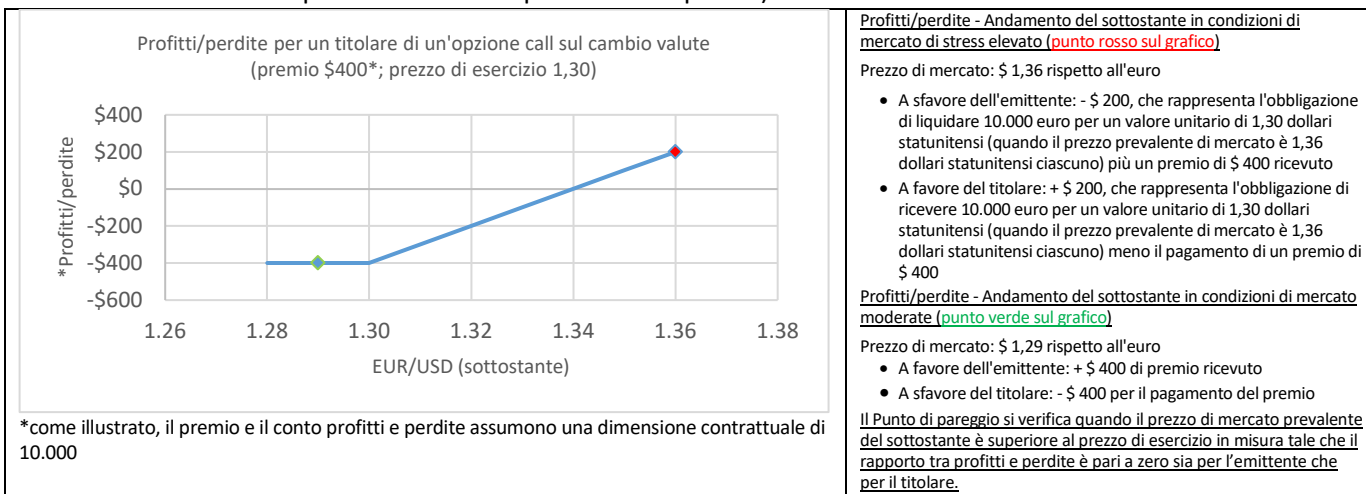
Profitti/perdite per un titolare di un'opzione call sul cambio valute (premio $400*; prezzo di esercizio 1,30)

$400
$200
$0
-$200
-$400
-$600

*Profitti/perdite

1.26 1.28 1.30 1.32 1.34 1.36 1.38

EUR/USD (sottostante)

*come illustrato, il premio e il conto profitti e perdite assumono una dimensione contrattuale di 10.000

Profitti/perdite - Andamento del sottostante in condizioni di mercato di stress elevato (punto rosso sul grafico)

Prezzo di mercato: $ 1,36 rispetto all'euro

- A sfavore dell'emittente: - $ 200, che rappresenta l'obbligazione di liquidare 10.000 euro per un valore unitario di 1,30 dollari statunitensi (quando il prezzo prevalente di mercato è 1,36 dollari statunitensi ciascuno) più un premio di $ 400 ricevuto
- A favore del titolare: + $ 200, che rappresenta l'obbligazione di ricevere 10.000 euro per un valore unitario di 1,30 dollari statunitensi (quando il prezzo prevalente di mercato è 1,36 dollari statunitensi ciascuno) meno il pagamento di un premio di $ 400

Profitti/perdite - Andamento del sottostante in condizioni di mercato moderate (punto verde sul grafico)

Prezzo di mercato: $ 1,29 rispetto all'euro

- A favore dell'emittente: + $ 400 di premio ricevuto
- A sfavore del titolare: - $ 400 per il pagamento del premio

Il Punto di pareggio si verifica quando il prezzo di mercato prevalente del sottostante è superiore al prezzo di esercizio in misura tale che il rapporto tra profitti e perdite è pari a zero sia per l'emittente che per il titolare.